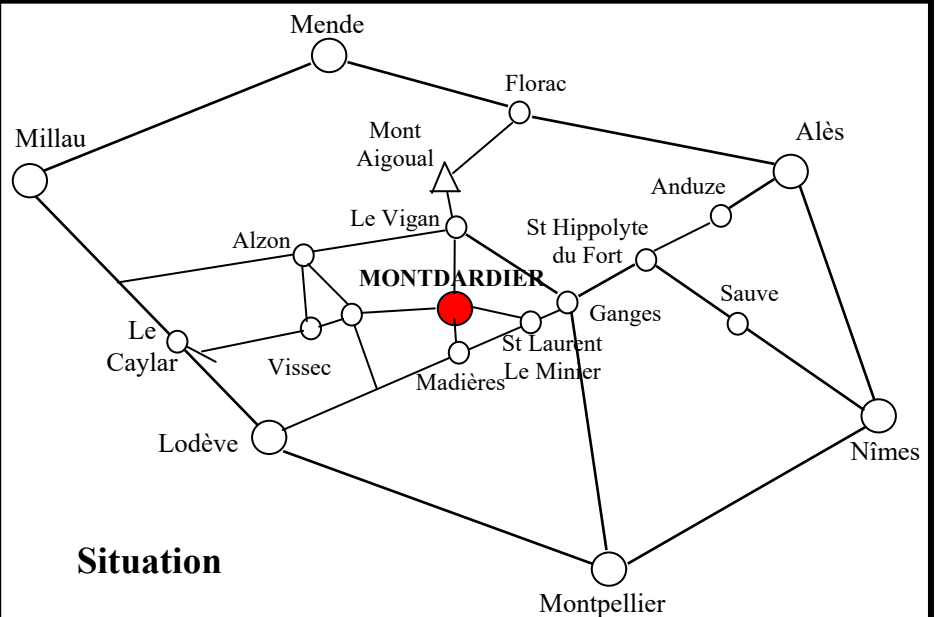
Mende

Florac

Millau

Mont Aigoual

Alès

Anduze

Le Vigan

St Hippolyte du Fort

Alzon

MONTDARDIER

Sauve

Ganges

Le Caylar

Vissec

St Laurent Le Minier

Madières

Lodève

Nîmes

Situation

Montpellier